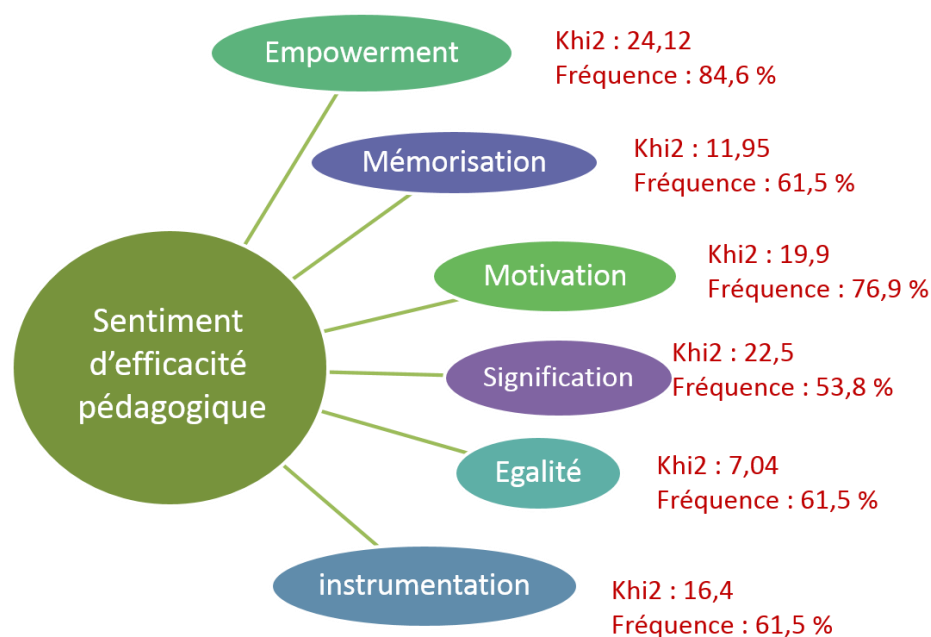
Empowerment
Khi2 : 24,12
Fréquence : 84,6 %

Mémorisation
Khi2 : 11,95
Fréquence : 61,5 %

Motivation
Khi2 : 19,9
Fréquence : 76,9 %

Sentiment d'efficacité pédagogique

Signification
Khi2 : 22,5
Fréquence : 53,8 %

Egalité
Khi2 : 7,04
Fréquence : 61,5 %

instrumentation
Khi2 : 16,4
Fréquence : 61,5 %